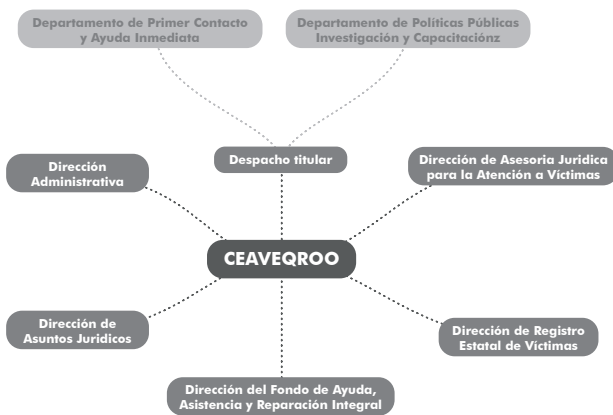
Departamento de Primer Contacto y Ayuda Inmediata

Departamento de Políticas Públicas Investigación y Capacitacíonz

Despacho titular

Dirección Administrativa

Dirección de Asesoria Juridica para la Atención a Víctimas

CEAVEQROO

Dirección de Asuntos Jurídicos

Dirección de Registro Estatal de Víctimas

Dirección del Fondo de Ayuda, Asistencia y Reparación Integral